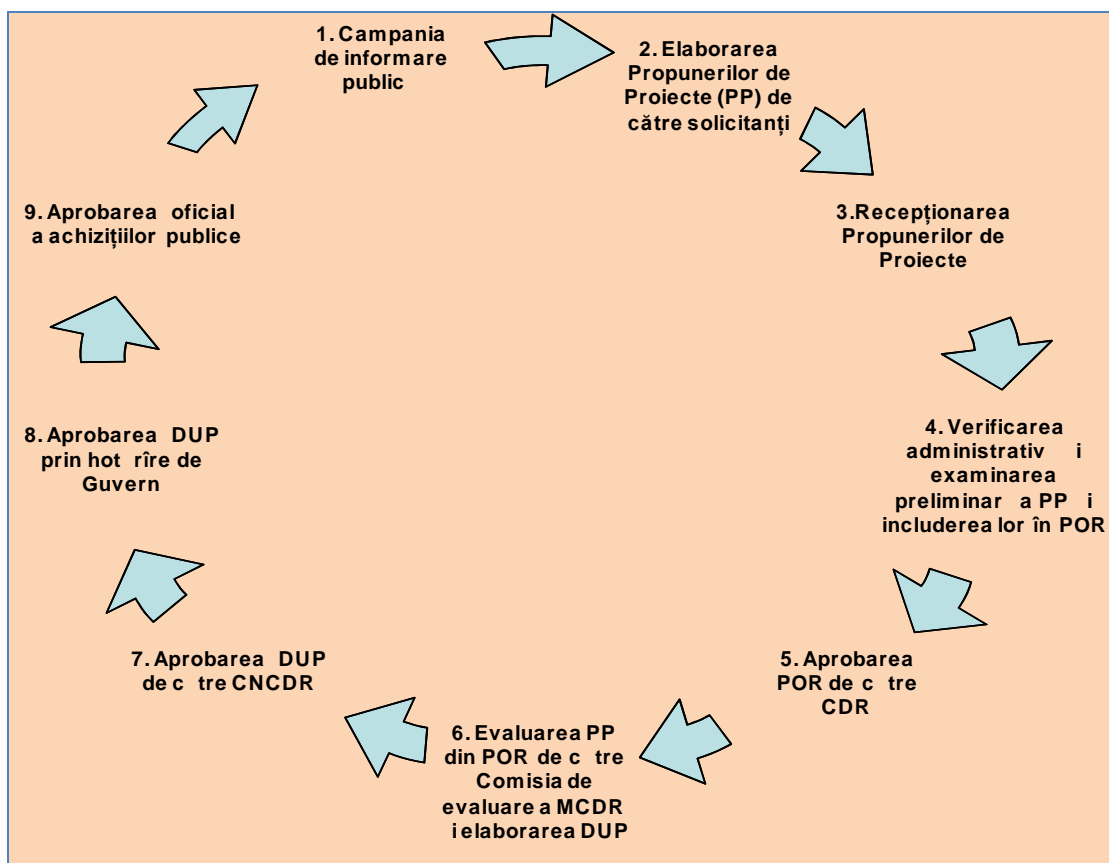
1. Campania de informare public

2. Elaborarea Propunerilor de Proiecte (PP) de către solicitanți

3.Recepționarea Propunerilor de Proiecte

4. Verificarea administrativ i examinarea preliminar a PP i includerea lor în POR

5. Aprobarea POR de c tre CDR

6. Evaluarea PP din POR de c tre Comisia de evaluare a MCDR i elaborarea DUP

7. Aprobarea DUP de c tre CNCDR

8. Aprobarea DUP prin hot rîre de Guvern

9. Aprobarea oficial a achizițiilor publice